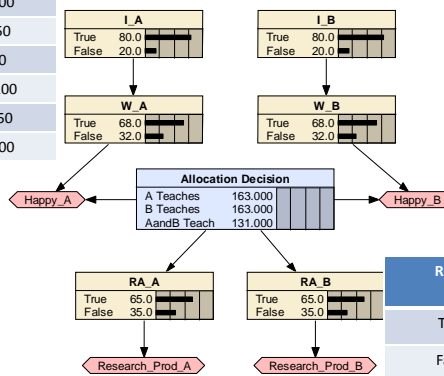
00
50
0
100
50
00

I_A
True 80.0
False 20.0

I_B
True 80.0
False 20.0

W_A
True 68.0
False 32.0

W_B
True 68.0
False 32.0

Allocation Decision
A Teaches 163.000
B Teaches 163.000
AandB Teach 131.000

Happy_A

Happy_B

RA_A
True 65.0
False 35.0

RA_B
True 65.0
False 35.0

Research_Prod_A

Research_Prod_B

R
T
F